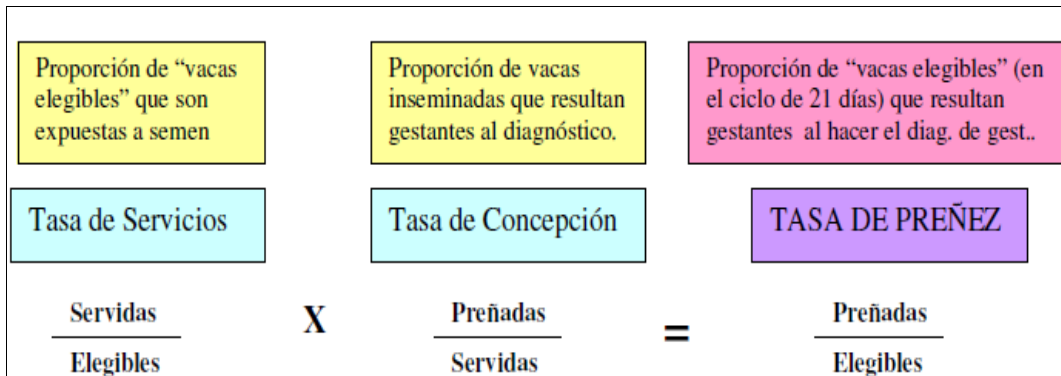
Proporción de “vacas elegibles” que son expuestas a semen

Proporción de vacas inseminadas que resultan gestantes al diagnóstico.

Proporción de “vacas elegibles” (en el ciclo de 21 días) que resultan gestantes al hacer el diag. de gest..

Tasa de Servicios

Tasa de Concepción

TASA DE PREÑEZ

$\frac{\text{Servidas}}{\text{Elegibles}}$ X $\frac{\text{Preñadas}}{\text{Servidas}}$ = $\frac{\text{Preñadas}}{\text{Elegibles}}$